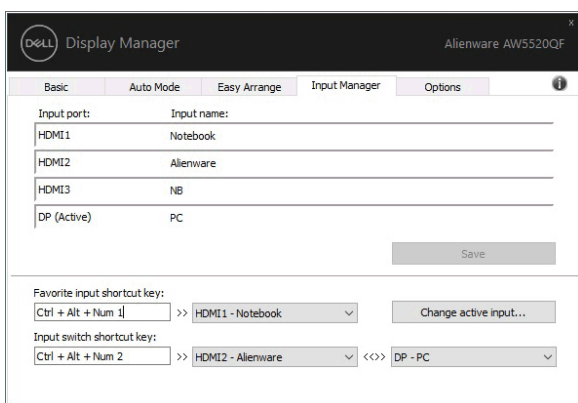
DELL Display Manager

Alienware AW5520QF

x

Basic | Auto Mode | Easy Arrange | Input Manager | Options

Input port: Input name:

HDMI1 Notebook

HDMI2 Alienware

HDMI3 NB

DP (Active) PC

Save

Favorite input shortcut key:

Ctrl + Alt + Num 1 >> HDMI1 - Notebook

Change active input...

Input switch shortcut key:

Ctrl + Alt + Num 2 >> HDMI2 - Alienware <<>> DP - PC